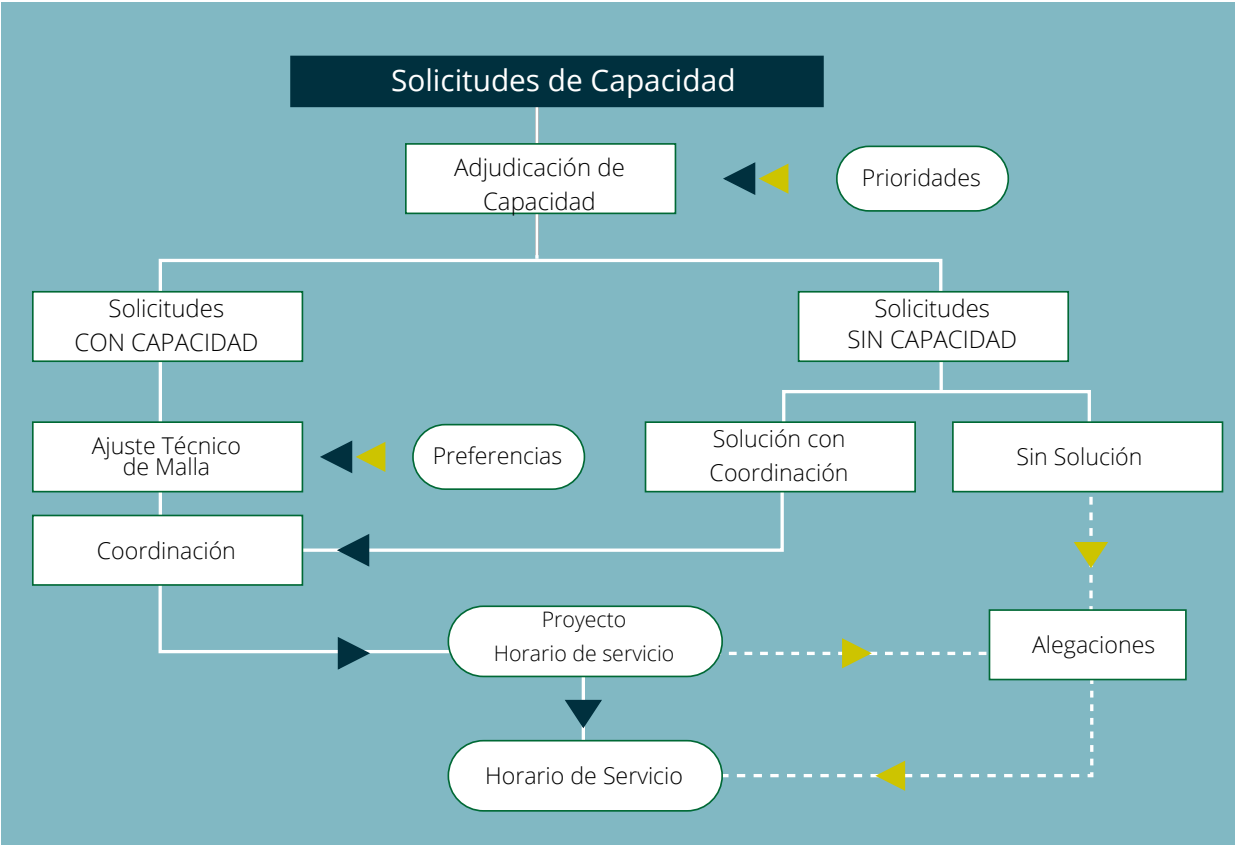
Solicitudes de Capacidad

Adjudicación de Capacidad

Prioridades

Solicitudes CON CAPACIDAD

Solicitudes SIN CAPACIDAD

Ajuste Técnico de Malla

Preferencias

Solución con Coordinación

Sin Solución

Coordinación

Proyecto Horario de servicio

Alegaciones

Horario de Servicio